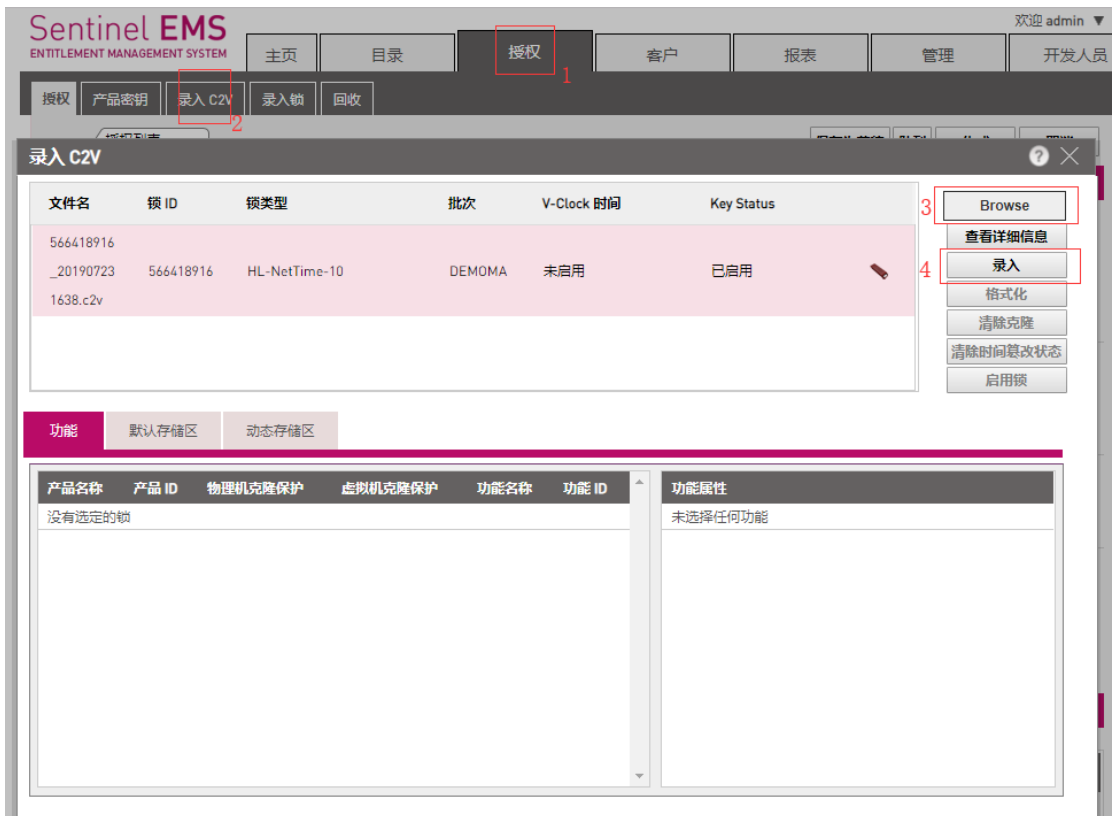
Sentinel EMS
ENTITLEMENT MANAGEMENT SYSTEM

欢迎 admin ▼

主页 | 目录 | 授权 | 客户 | 报表 | 管理 | 开发人员

1

授权 | 产品密钥 | 录入 C2V | 录入锁 | 回收

2

录入 C2V

| 文件名 | 锁 ID | 锁类型 | 批次 | V-Clock 时间 | Key Status |
|---|---|---|---|---|---|
| 566418916_201907231638.c2v | 566418916 | HL-NetTime-10 | DEMOMA | 未启用 | 已启用 |

3
Browse
查看详细信息
4
录入
格式化
清除克隆
清除时间篡改状态
启用锁

功能 | 默认存储区 | 动态存储区

| 产品名称 | 产品 ID | 物理机克隆保护 | 虚拟机克隆保护 | 功能名称 | 功能 ID |
|---|---|---|---|---|---|
| 没有选定的锁 | | | | | |

| 功能属性 |
|---|
| 未选择任何功能 |